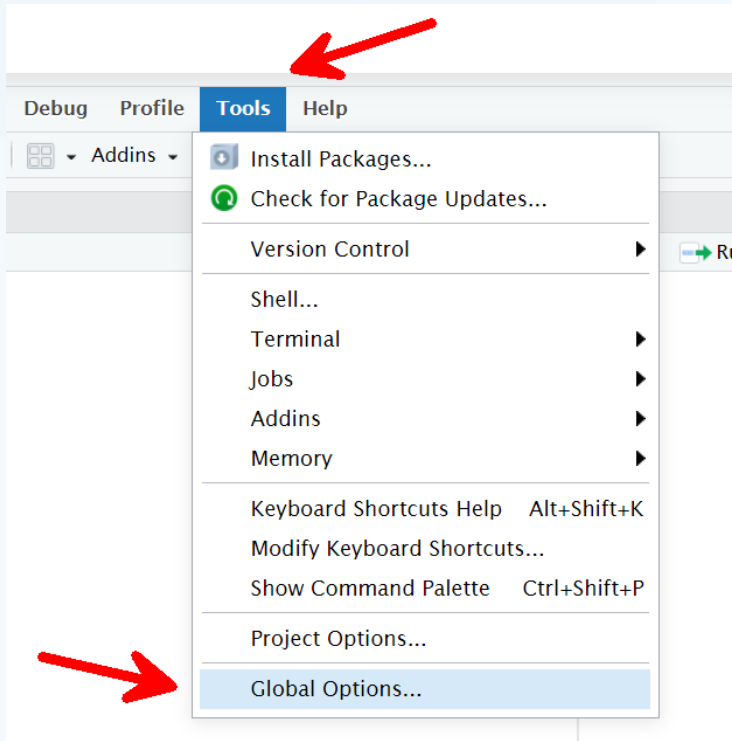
Debug Profile Tools Help

Addins

Install Packages...
Check for Package Updates...
Version Control
Shell...
Terminal
Jobs
Addins
Memory
Keyboard Shortcuts Help Alt+Shift+K
Modify Keyboard Shortcuts...
Show Command Palette Ctrl+Shift+P
Project Options...
Global Options...

Ru